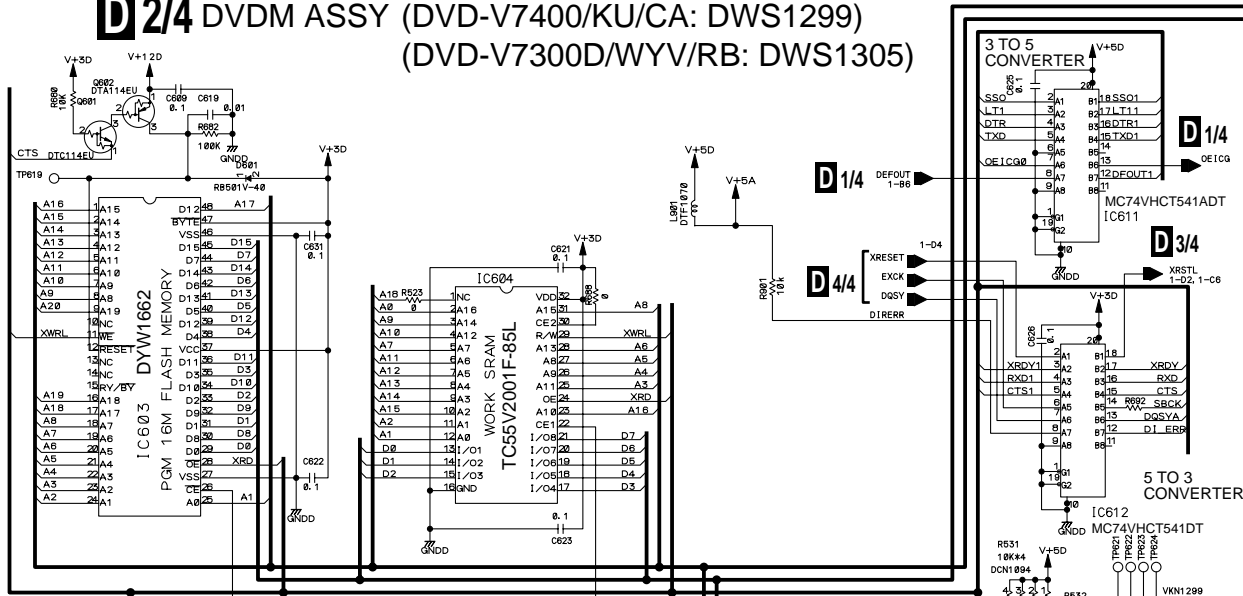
D 2/4 DVDM ASSY (DVD-V7400/KU/CA: DWS1299)
(DVD-V7300D/WYV/RB: DWS1305)

V+3D
V+12D
R680 10K
Q602 DTA114EU
Q601
C609 0.1
C619 0.01
R682 100K
GNDD
D601 RB501V-40
CTS DTC114EU
TP619
V+3D

A16 A15 A14 A13 A12 A11 A10 A9 A20
XWRL
A19 A18 A8 A7 A6 A5 A4 A3 A2
A15 A14 A13 A12 A11 A10 A9 A8 A19 NC WE RESET NC RY/BY A18 A17 A7 A6 A5 A4 A3 A2 A1
D12 BYTE VSS D15 D7 D14 D6 D13 D5 D12 D4 VCC D11 D3 D10 D2 D9 D1 D8 D0 OE VSS CE A0
A17 D15 D7 D14 D6 D13 D5 D12 D4 D11 D3 D10 D2 D9 D1 D8 D0 XRD A1
C631 0.1
C622 0.1
GNDD
DYW1662
PGM 16M FLASH MEMORY
IC603

IC604
C621 0.1
V+3D
R698
A18 R523 A0 A9 A10 A7 A11 A12 A13 A14 A15 A2 A1 D0 D1 D2
NC A16 A14 A12 A7 A6 A5 A4 A3 A2 A1 A0 I/O1 I/O2 I/O3 GND
VDD A15 CE2 R/W A13 A8 A9 A11 OE A10 CE1 I/O8 I/O7 I/O6 I/O5 I/O4
A8 XWRL A6 A5 A4 A3 XRD A16 D7 D6 D5 D4 D3
WORK SRAM
TC55V2001F-85L
0.1
C623
GNDD

V+5D
L901 DTF1070
V+5A
R901 10k
DIRERR

3 TO 5 CONVERTER
V+5D
C625 0.1
SSO LT1 DTR TXD OEICG0
A1 A2 A3 A4 A5 A6 A7 A8 G1 G2
B1 B2 B3 B4 B5 B6 B7 B8
SSO1 LT11 DTR1 TXD1 DFOUT1
D 1/4 OEICG
D 1/4 DEFOUT 1-B6
MC74VHCT541ADT
IC611
D 3/4 XRSTL 1-D2, 1-C6
GNDD
1-D4
D 4/4 XRESET EXCK DQSY
V+3D
C626 0.1
XRDY1 RXD1 CTS1
XRDY RXD CTS SBCK DQSYA DI_ERR
R692
5 TO 3 CONVERTER
IC612
MC74VHCT541DT
GNDD
R531 10K*4 DCN1094
V+5D
TP621 TP622 TP623 TP624
R532
VKN1299